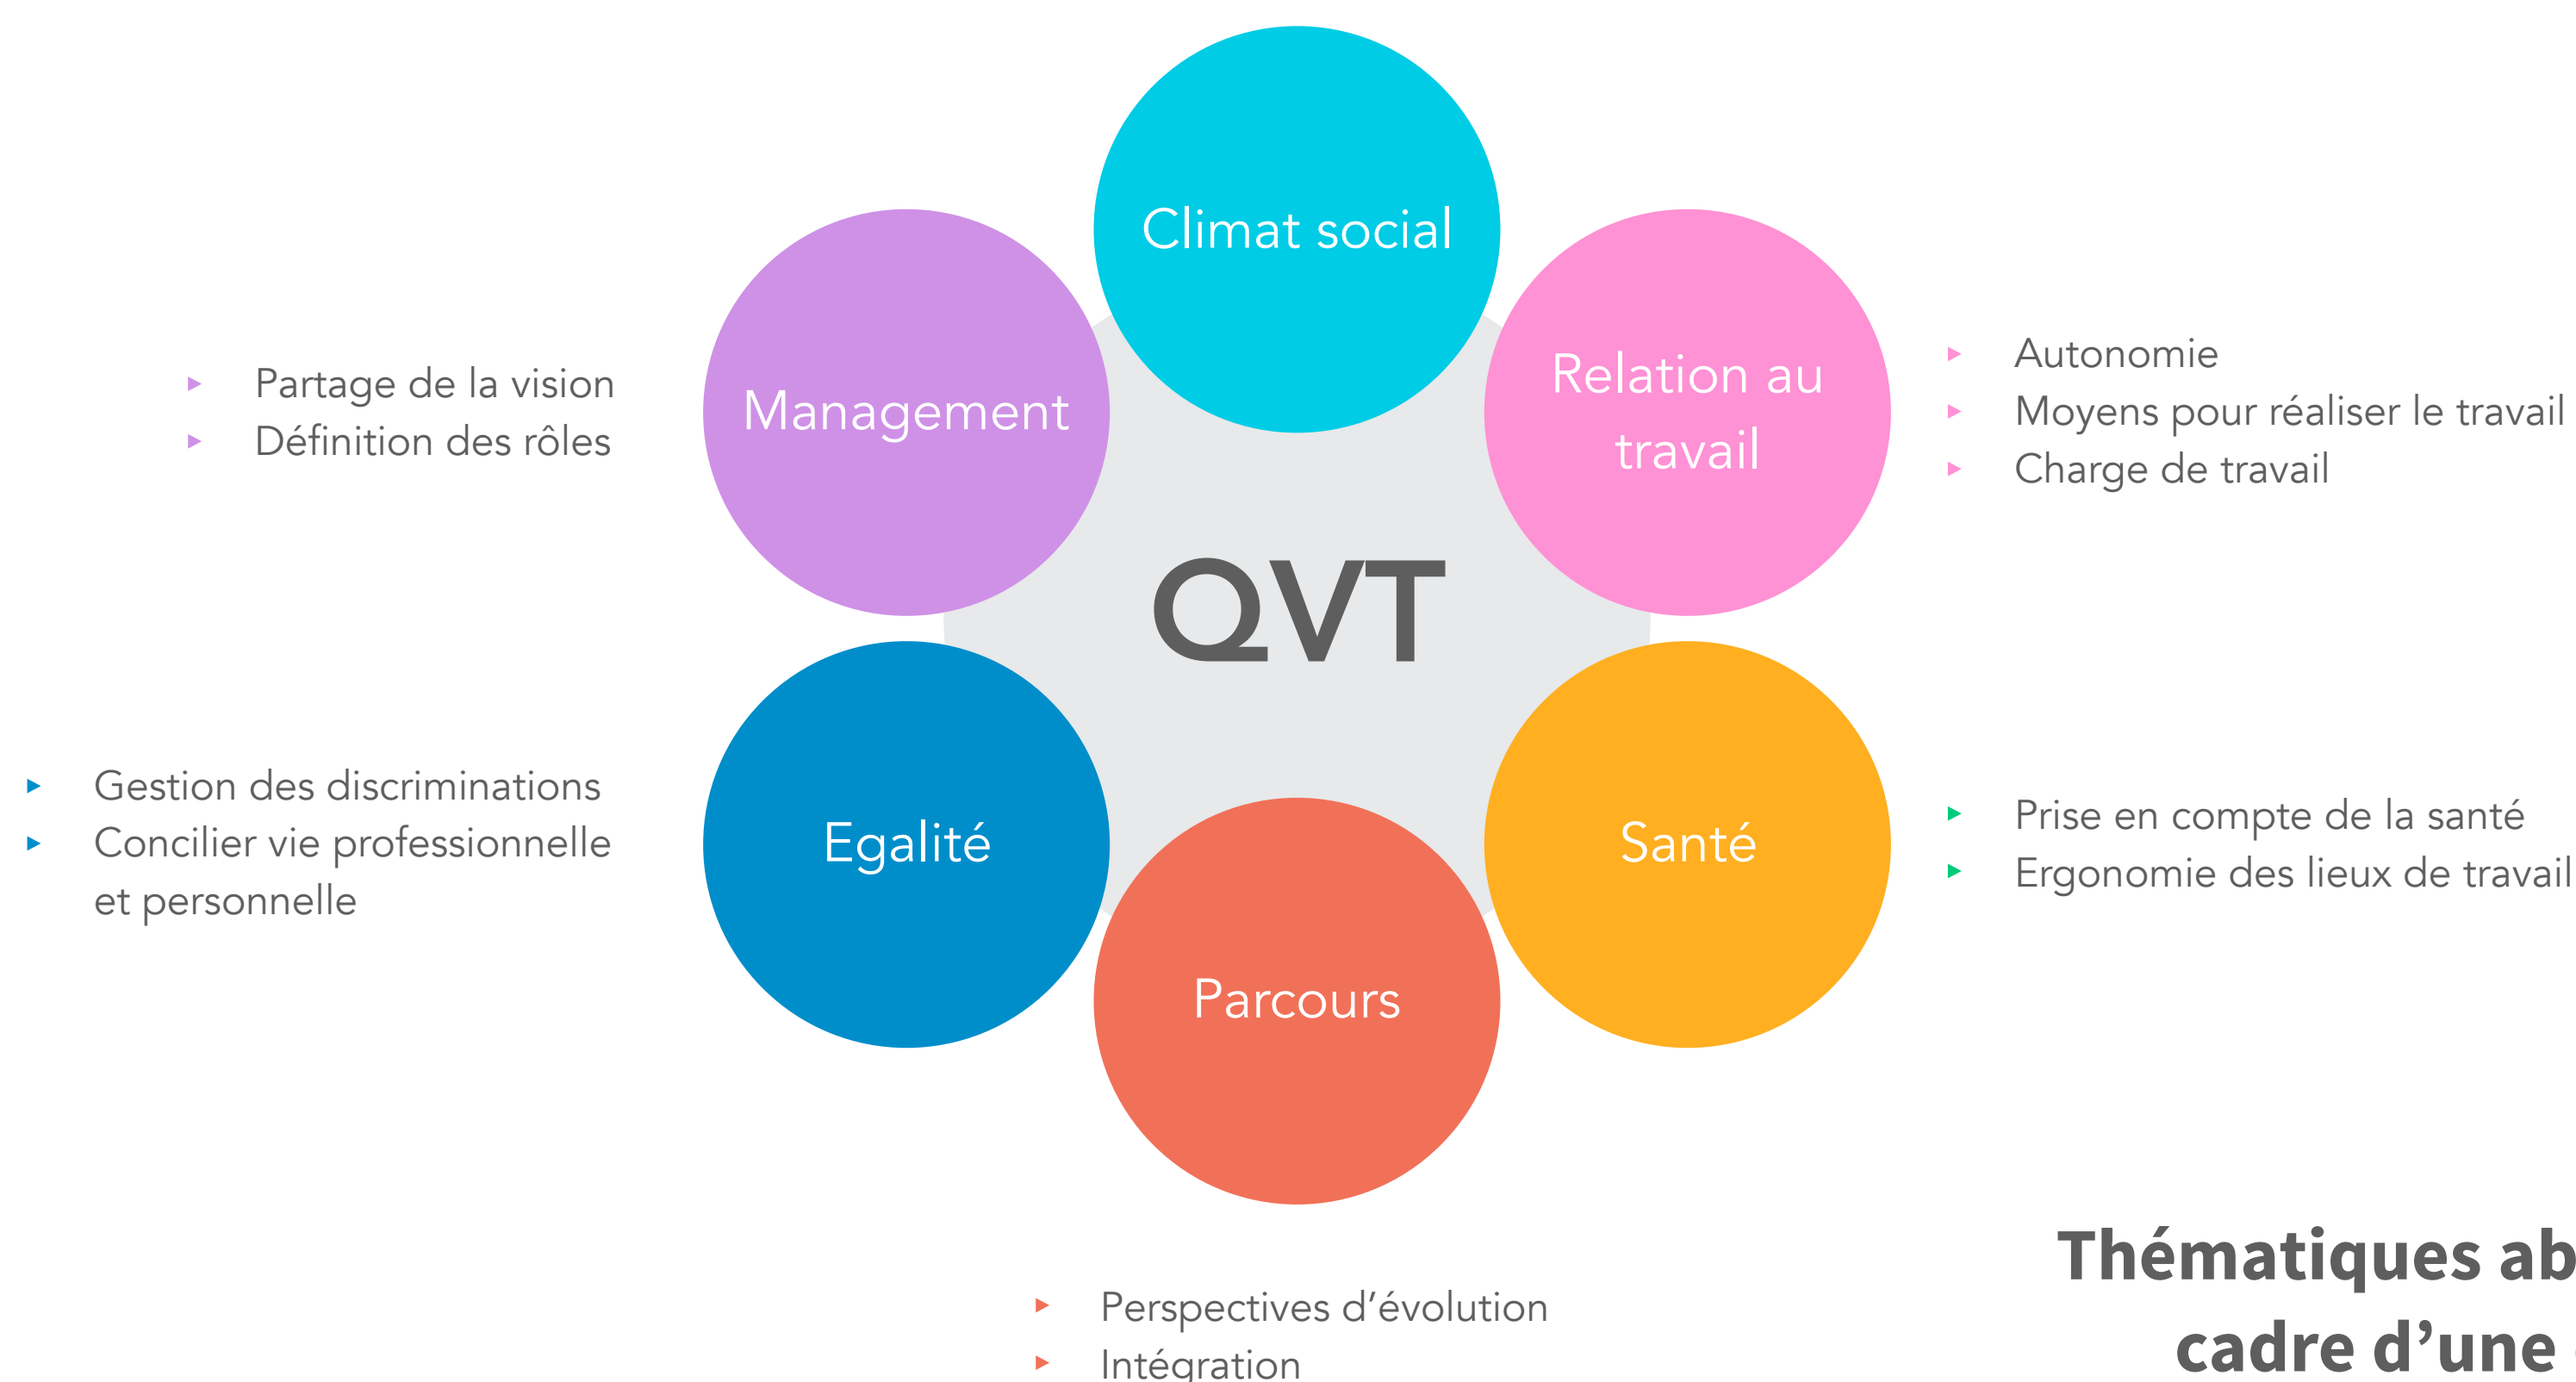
Climat social

Management

Relation au travail

QVT

Egalité

Santé

Parcours

Partage de la vision
Définition des rôles

Autonomie
Moyens pour réaliser le travail
Charge de travail

Gestion des discriminations
Concilier vie professionnelle et personnelle

Prise en compte de la santé
Ergonomie des lieux de travail

Perspectives d'évolution
Intégration

Thématiques ab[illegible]
cadre d'une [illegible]